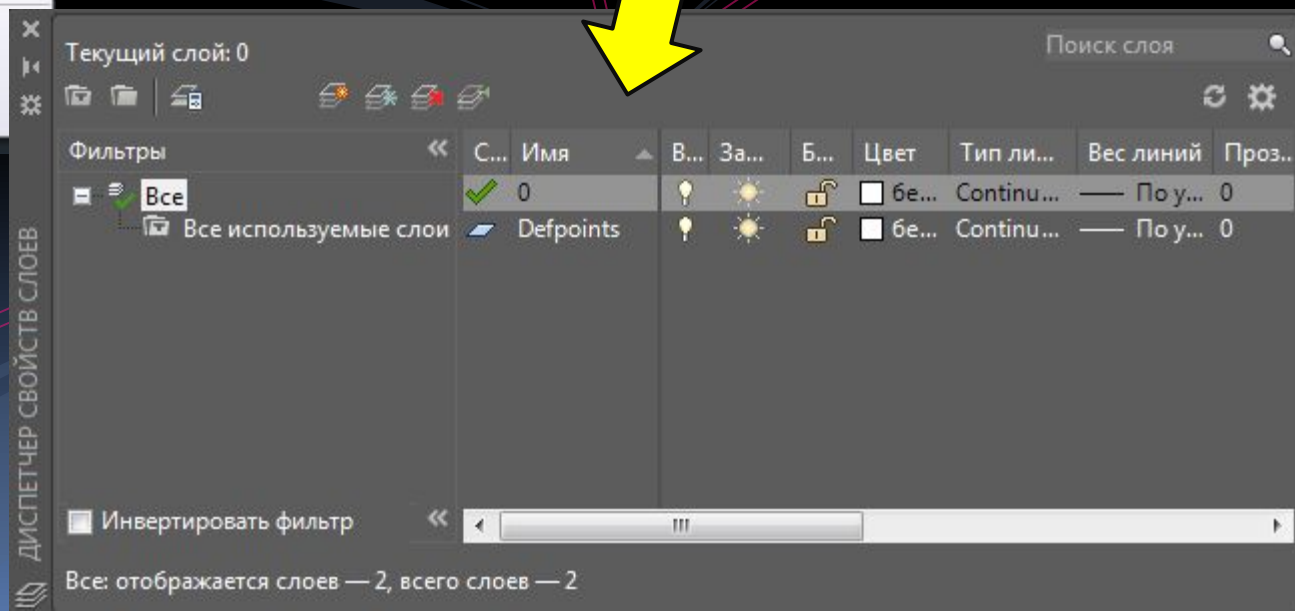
Текущий слой: 0

Поиск слоя

ДИСПЕТЧЕР СВОЙСТВ СЛОЕВ

Фильтры

Все

Все используемые слои

| С... | Имя | В... | За... | Б... | Цвет | Тип ли... | Вес линий | Проз... |
|---|---|---|---|---|---|---|---|---|
| | 0 | | | | бе... | Continu... | —— По у... | 0 |
| | Defpoints | | | | бе... | Continu... | —— По у... | 0 |

Инвертировать фильтр

Все: отображается слоев — 2, всего слоев — 2